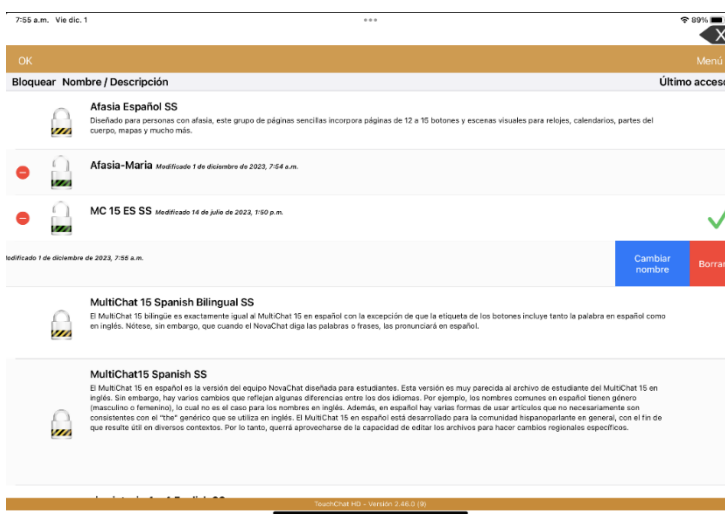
7:55 a.m. Vie dic. 1

89%

OK

Menú

Bloquear Nombre / Descripción

Último acceso

Afasia Español SS

Diseñado para personas con afasia, este grupo de páginas sencillas incorpora páginas de 12 a 15 botones y escenas visuales para relojes, calendarios, partes del cuerpo, mapas y mucho más.

Afasia-Maria Modificado 1 de diciembre de 2023, 7:54 a.m.

MC 15 ES SS Modificado 14 de julio de 2023, 1:50 p.m.

odificado 1 de diciembre de 2023, 7:55 a.m.

Cambiar nombre

Borrar

MultiChat 15 Spanish Bilingual SS

El MultiChat 15 bilingüe es exactamente igual al MultiChat 15 en español con la excepción de que la etiqueta de los botones incluye tanto la palabra en español como en inglés. Nótese, sin embargo, que cuando el NovaChat diga las palabras o frases, las pronunciará en español.

MultiChat15 Spanish SS

El MultiChat 15 en español es la versión del equipo NovaChat diseñada para estudiantes. Esta versión es muy parecida al archivo de estudiante del MultiChat 15 en inglés. Sin embargo, hay varios cambios que reflejan algunas diferencias entre los dos idiomas. Por ejemplo, los nombres comunes en español tienen género (masculino o femenino), lo cual no es el caso para los nombres en inglés. Además, en español hay varias formas de usar artículos que no necesariamente son consistentes con el "the" genérico que se utiliza en inglés. El MultiChat 15 en español está desarrollado para la comunidad hispanoparlante en general, con el fin de que resulte útil en diversos contextos. Por lo tanto, querrá aprovecharse de la capacidad de editar los archivos para hacer cambios regionales específicos.

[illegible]

TouchChat HD - Versión 2.46.0 (9)